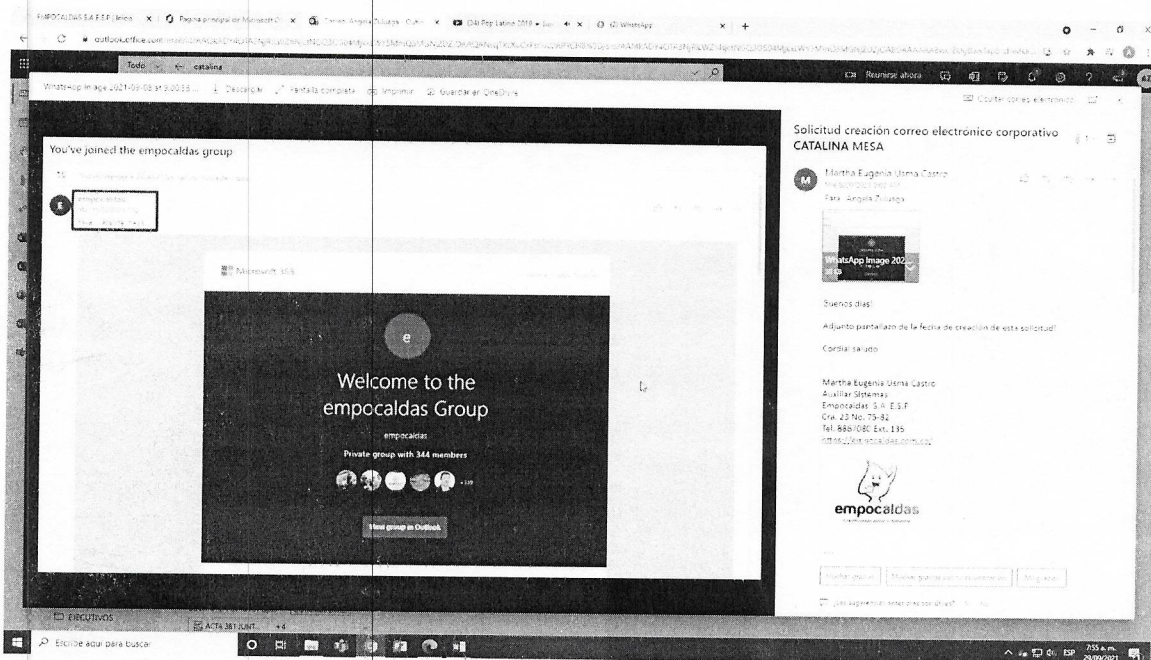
EMPOCALDAS S.A E.S.P | Inicio | Página principal de Microsoft | Correo: Angela Zuluaga - Outl | (34) Pop Latino 2019 | (2) WhatsApp

outlook.office.com

Todo catalina

Reunirse ahora

WhatsApp Image 2021-09-08 at 9.00.33 | Descargar | Pantalla completa | Imprimir | Guardar en OneDrive

You've joined the empocaldas group

Microsoft 365

e

Welcome to the empocaldas Group

empocaldas

Private group with 344 members

+339

View group in Outlook

Solicitud creación correo electronico corporativo CATALINA MESA

M

Martha Eugenia Usma Castro

Para: Angela Zuluaga

WhatsApp Image 202

Buenos dias!

Adjunto pantallazo de la fecha de creación de esta solicitud!

Cordial saludo

Martha Eugenia Usma Castro
Auxiliar Sistemas
Empocaldas S.A. E.S.P
Cra. 23 No. 75-82
Tel. 8867080 Ext. 135
https://empocaldas.com.co/

empocaldas

EJECUTIVOS

ACTA 381 JUNT... +4

Escribe aquí para buscar

ESP 7:55 a. m. 29/09/2021